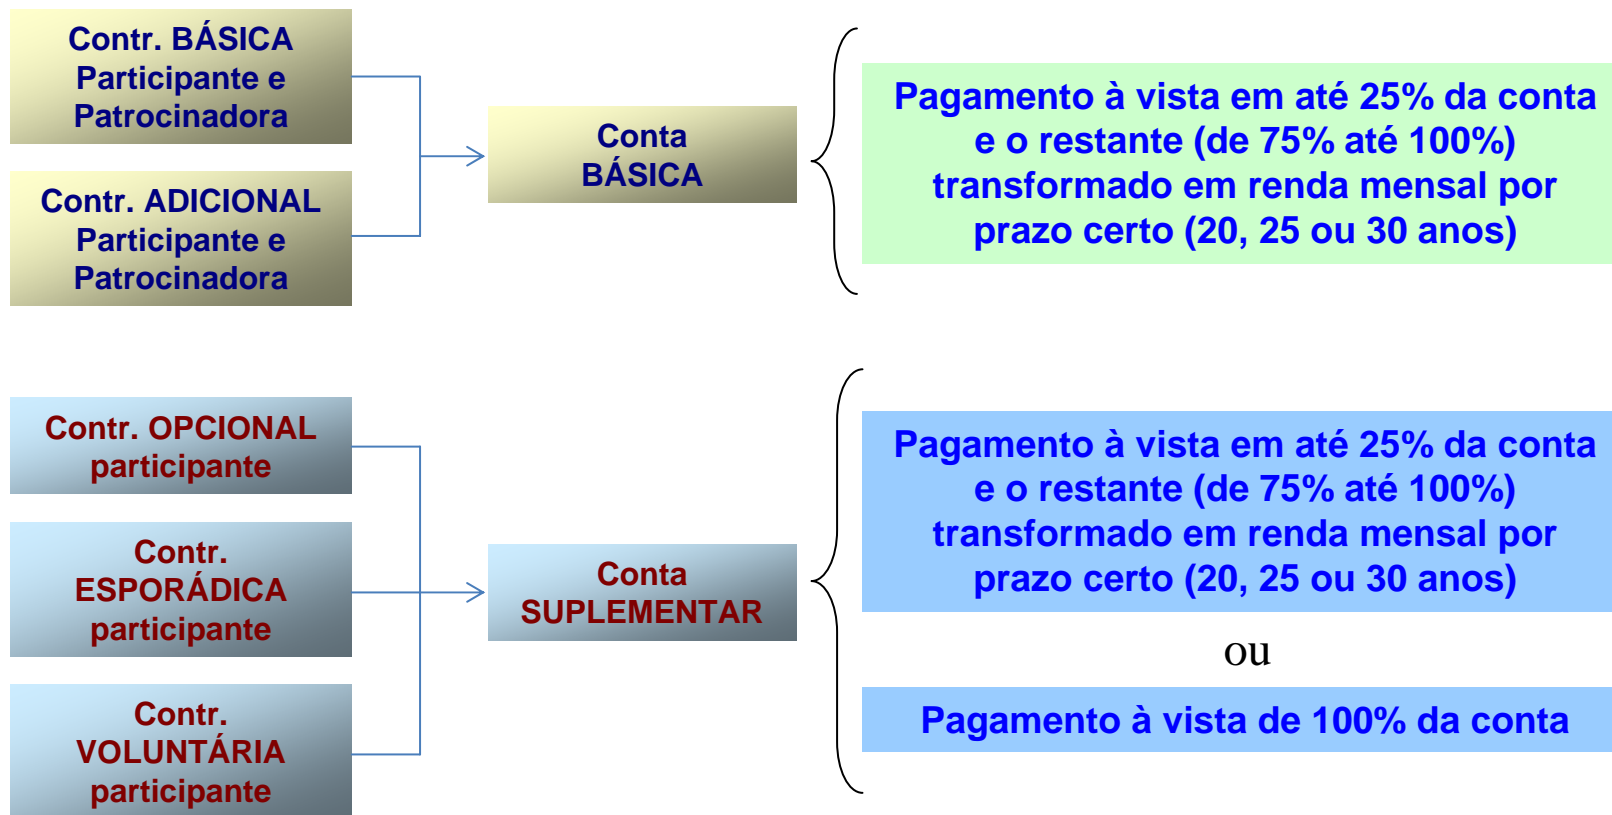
Contr. BÁSICA
Participante e
Patrocinadora

Contr. ADICIONAL
Participante e
Patrocinadora

Conta
BÁSICA

Pagamento à vista em até 25% da conta e o restante (de 75% até 100%) transformado em renda mensal por prazo certo (20, 25 ou 30 anos)

Contr. OPCIONAL
participante

Contr.
ESPORÁDICA
participante

Contr.
VOLUNTÁRIA
participante

Conta
SUPLEMENTAR

Pagamento à vista em até 25% da conta e o restante (de 75% até 100%) transformado em renda mensal por prazo certo (20, 25 ou 30 anos)

ou

Pagamento à vista de 100% da conta